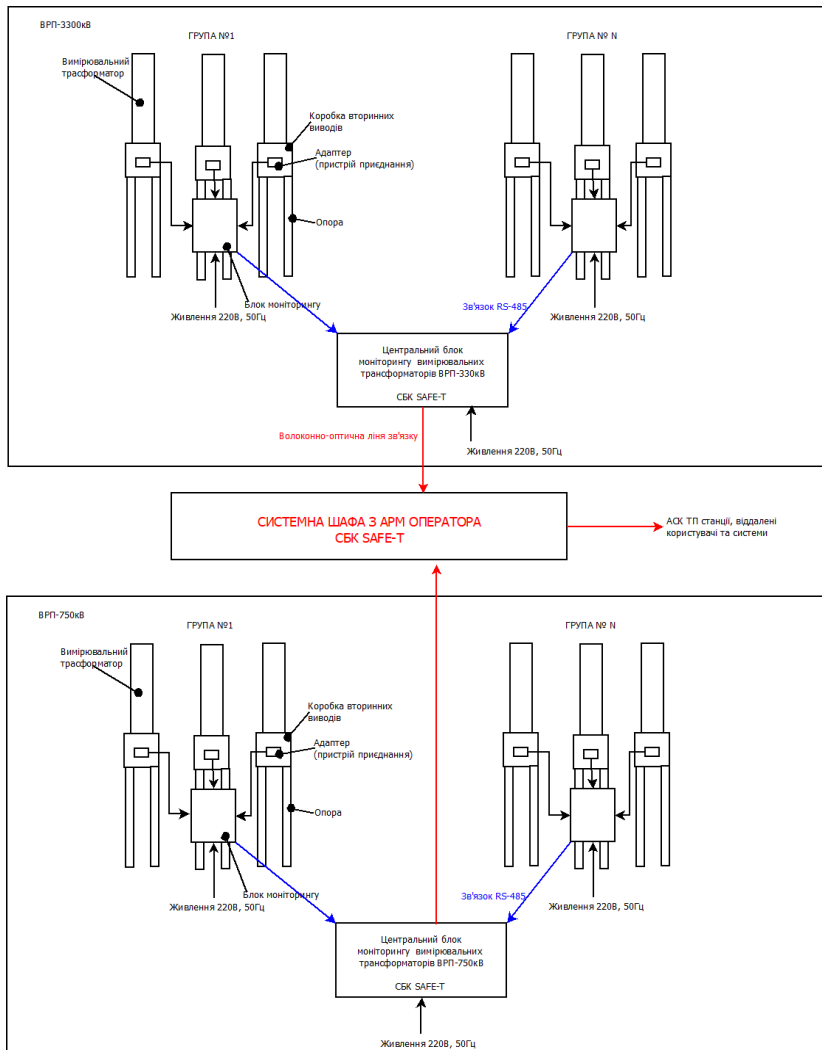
ВРП-3300кВ

ГРУПА №1

ГРУПА № N

Вимірювальний трасформатор

Коробка вторинних виводів

Адаптер (пристрій приєднання)

Опора

Блок моніторингу

Живлення 220В, 50Гц

Зв'язок RS-485

Живлення 220В, 50Гц

Центральний блок моніторингу вимірювальних трансформаторів ВРП-330кВ

СБК SAFE-T

Волоконно-оптична лінія зв'язку

Живлення 220В, 50Гц

СИСТЕМНА ШАФА З АРМ ОПЕРАТОРА
СБК SAFE-T

АСК ТП станції, віддалені користувачі та системи

ВРП-750кВ

ГРУПА №1

ГРУПА № N

Вимірювальний трасформатор

Коробка вторинних виводів

Адаптер (пристрій приєднання)

Опора

Блок моніторингу

Живлення 220В, 50Гц

Зв'язок RS-485

Живлення 220В, 50Гц

Центральний блок моніторингу вимірювальних трансформаторів ВРП-750кВ

СБК SAFE-T

Живлення 220В, 50Гц